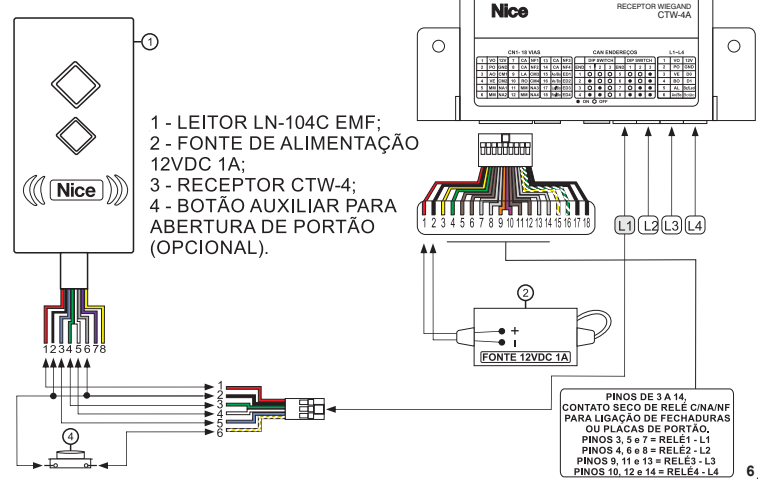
Nice

RECEPTOR WIEGAND
CTW-4A

CN1- 18 VIAS

CAN ENDEREÇOS

DIP SWITCH

DIP SWITCH

L1~L4

ON OFF

1

Nice

1 - LEITOR LN-104C EMF;
2 - FONTE DE ALIMENTAÇÃO 12VDC 1A;
3 - RECEPTOR CTW-4;
4 - BOTÃO AUXILIAR PARA ABERTURA DE PORTÃO (OPCIONAL).

1 2 3 4 5 6 7 8 9 10 11 12 13 14 15 16 17 18

L1 L2 L3 L4

2

+
-

FONTE 12VDC 1A

12345678

1
2
3
4
5
6

4

PINOS DE 3 A 14,
CONTATO SECO DE RELÉ C/NA/NF
PARA LIGAÇÃO DE FECHADURAS
OU PLACAS DE PORTÃO.
PINOS 3, 5 e 7 = RELÉ1 - L1
PINOS 4, 6 e 8 = RELÉ2 - L2
PINOS 9, 11 e 13 = RELÉ3 - L3
PINOS 10, 12 e 14 = RELÉ4 - L4

6